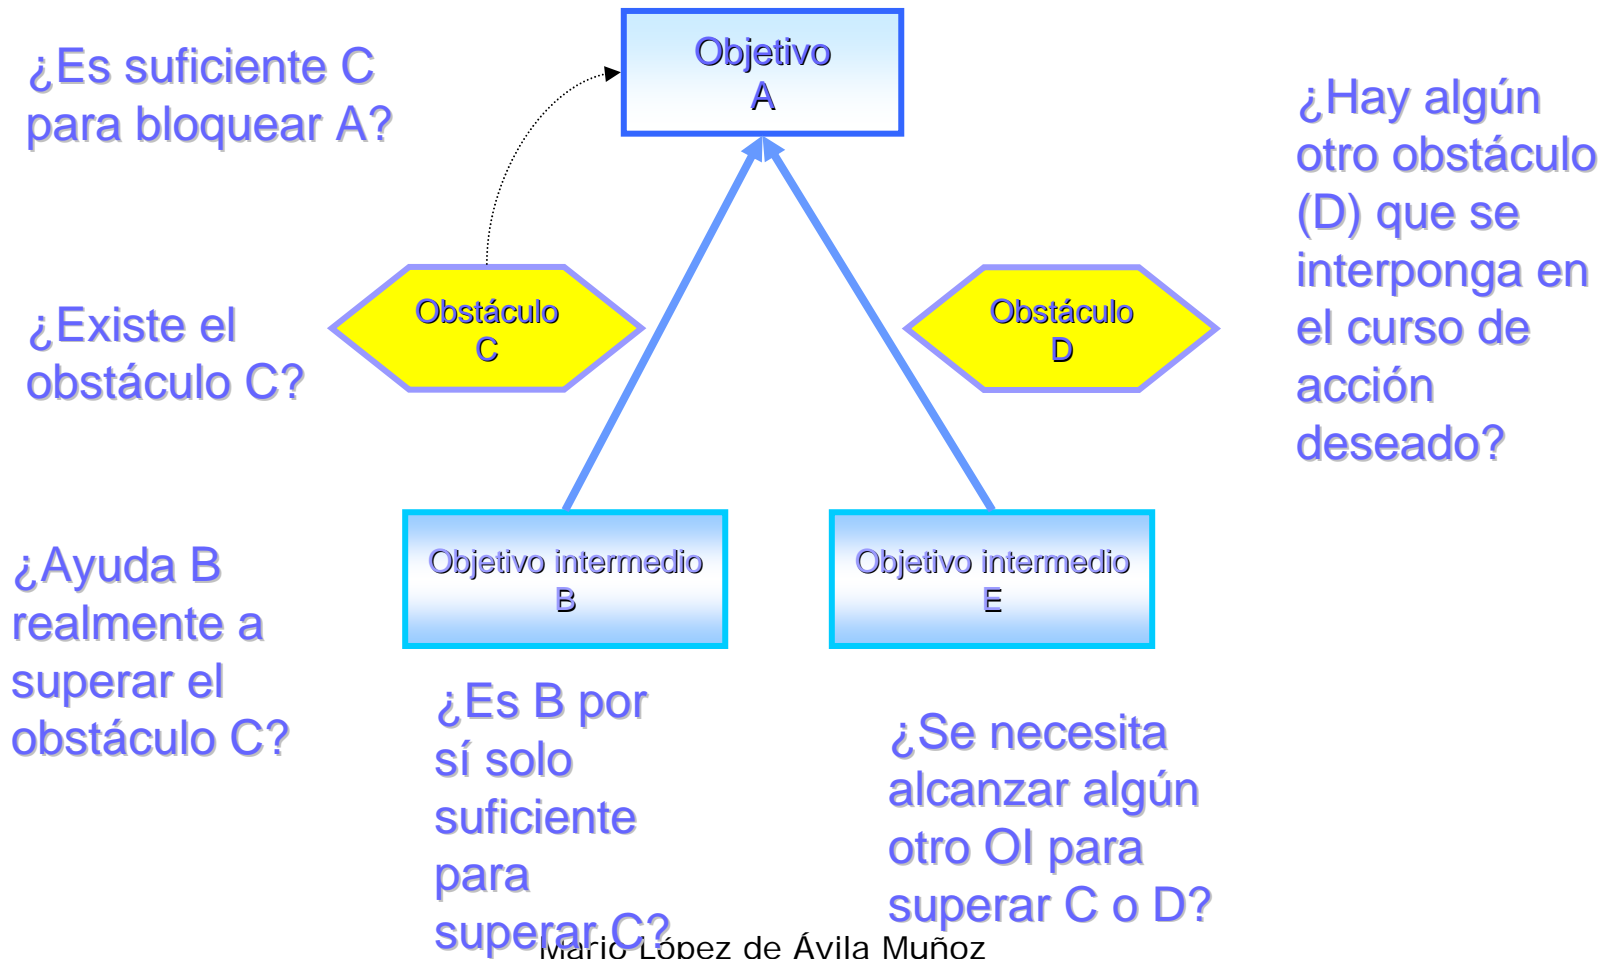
¿Es suficiente C para bloquear A?

Objetivo
A

¿Hay algún otro obstáculo (D) que se interponga en el curso de acción deseado?

¿Existe el obstáculo C?

Obstáculo
C

Obstáculo
D

¿Ayuda B realmente a superar el obstáculo C?

Objetivo intermedio
B

Objetivo intermedio
E

¿Es B por sí solo suficiente para superar C?

¿Se necesita alcanzar algún otro OI para superar C o D?

Mario López de Ávila Muñoz